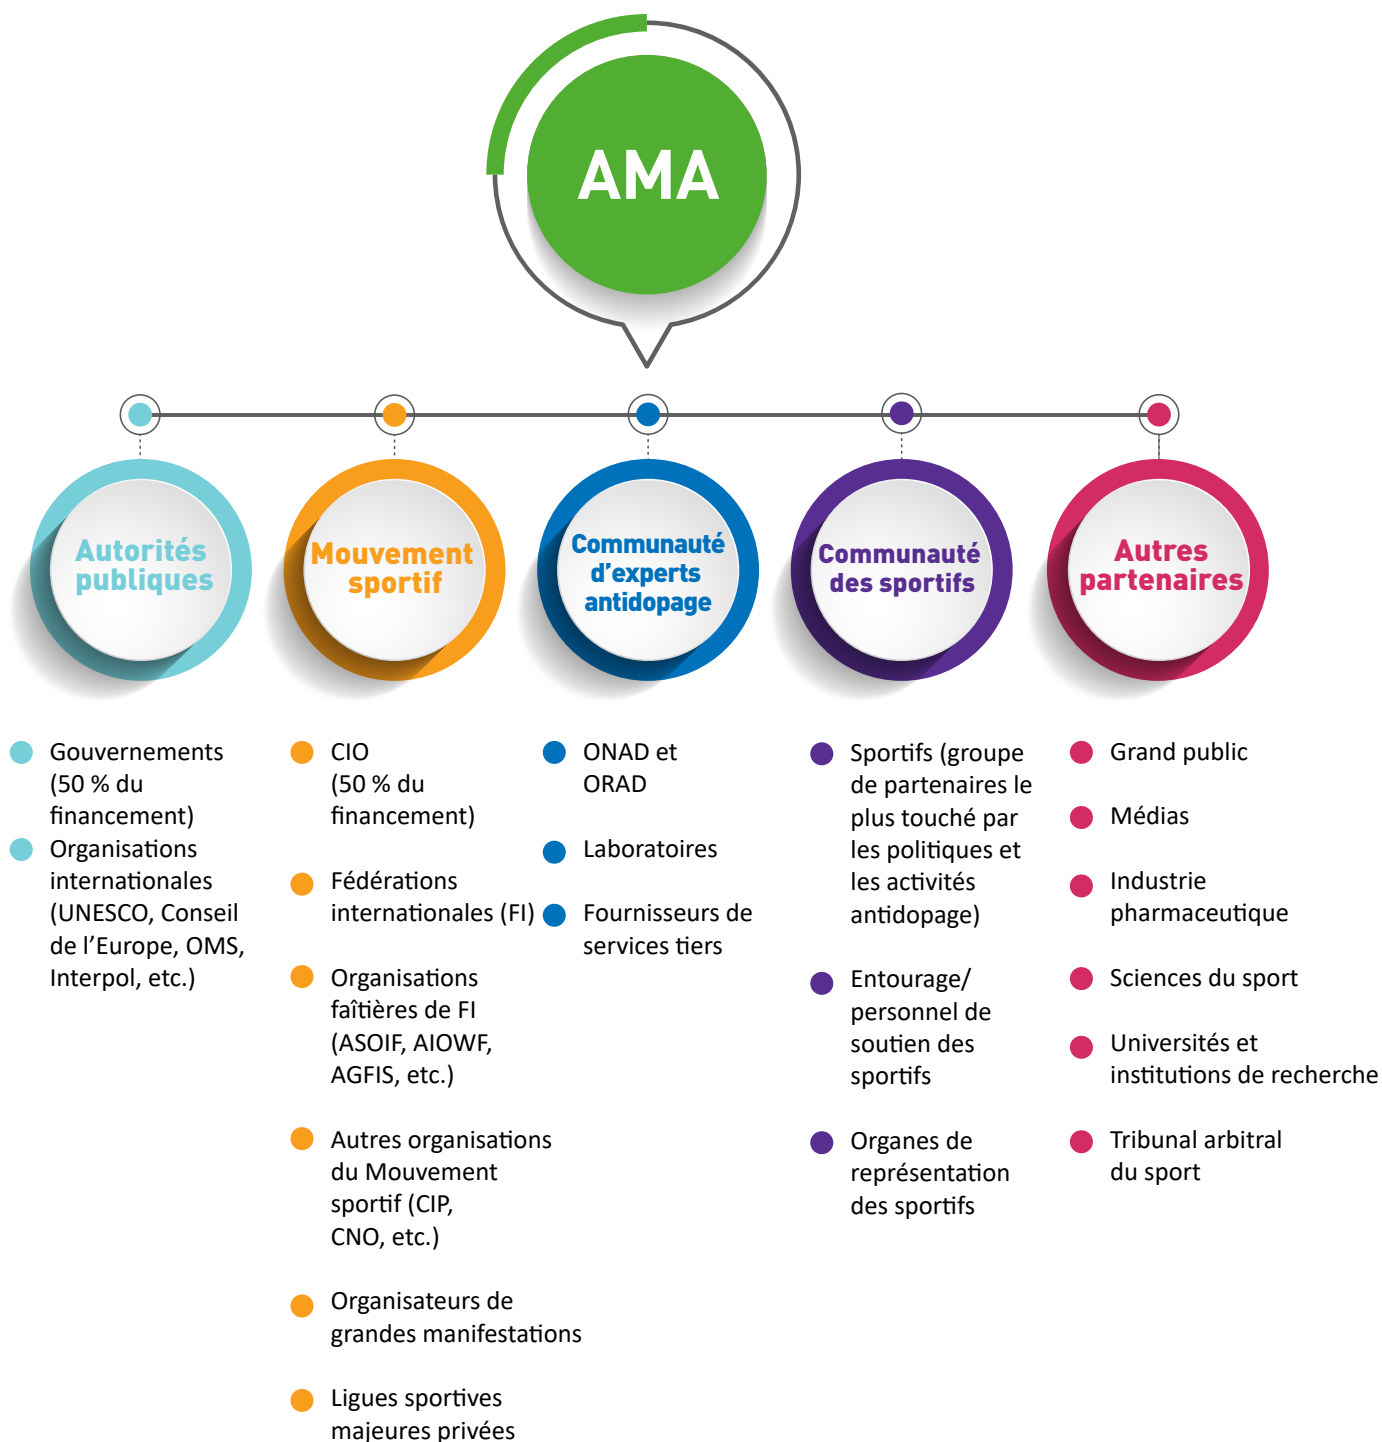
AMA

Autorités publiques

Mouvement sportif

Communauté d'experts antidopage

Communauté des sportifs

Autres partenaires

Gouvernements (50 % du financement)

Organisations internationales (UNESCO, Conseil de l'Europe, OMS, Interpol, etc.)

CIO (50 % du financement)

Fédérations internationales (FI)

Organisations faîtières de FI (ASOIF, AIOWF, AGFIS, etc.)

Autres organisations du Mouvement sportif (CIP, CNO, etc.)

Organisateurs de grandes manifestations

Ligues sportives majeures privées

ONAD et ORAD

Laboratoires

Fournisseurs de services tiers

Sportifs (groupe de partenaires le plus touché par les politiques et les activités antidopage)

Entourage/ personnel de soutien des sportifs

Organes de représentation des sportifs

Grand public

Médias

Industrie pharmaceutique

Sciences du sport

Universités et institutions de recherche

Tribunal arbitral du sport